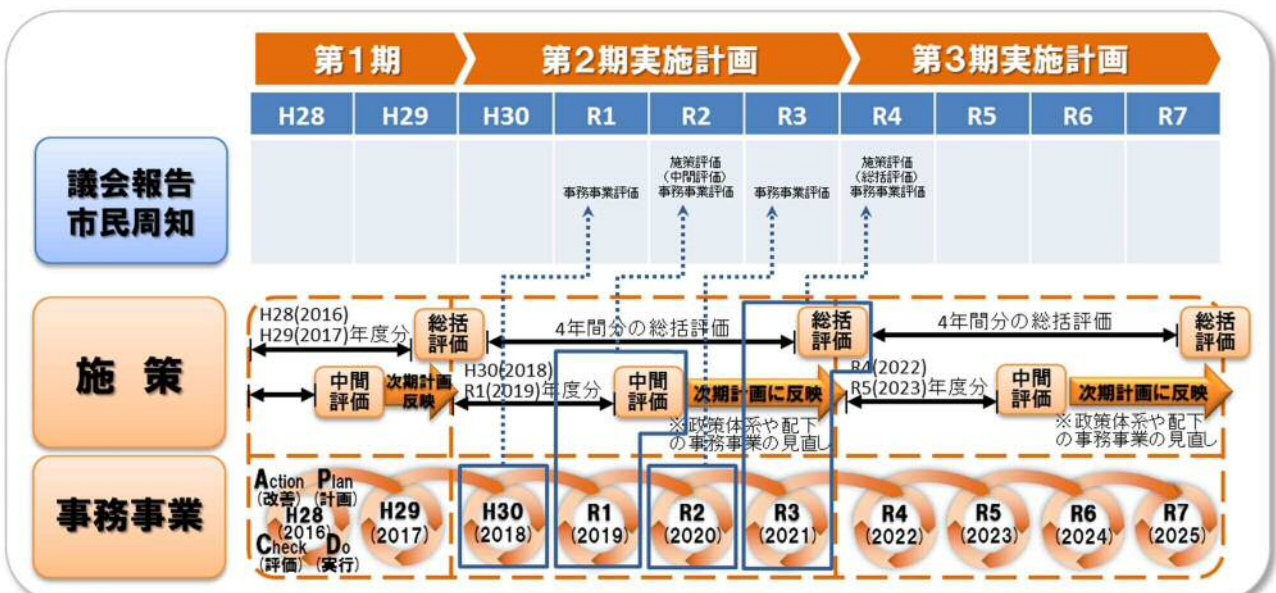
第1期

第2期実施計画

第3期実施計画

| H28 | H29 | H30 | R1 | R2 | R3 | R4 | R5 | R6 | R7 |
|---|---|---|---|---|---|---|---|---|---|

議会報告
市民周知

事務事業評価

施策評価
（中間評価）
事務事業評価

事務事業評価

施策評価
（総括評価）
事務事業評価

施策

H28(2016)
H29(2017)年度分

総括評価

4年間分の総括評価

総括評価

4年間分の総括評価

総括評価

中間評価

次期計画に反映

H30(2018)
R1(2019)年度分

中間評価

次期計画に反映

※政策体系や配下の事務事業の見直し

R4(2022)
R5(2023)年度分

中間評価

次期計画に反映

※政策体系や配下の事務事業の見直し

事務事業

Action（改善）
Plan（計画）
H28（2016）
Check（評価）
Do（実行）

H29（2017）

H30（2018）

R1（2019）

R2（2020）

R3（2021）

R4（2022）

R5（2023）

R6（2024）

R7（2025）